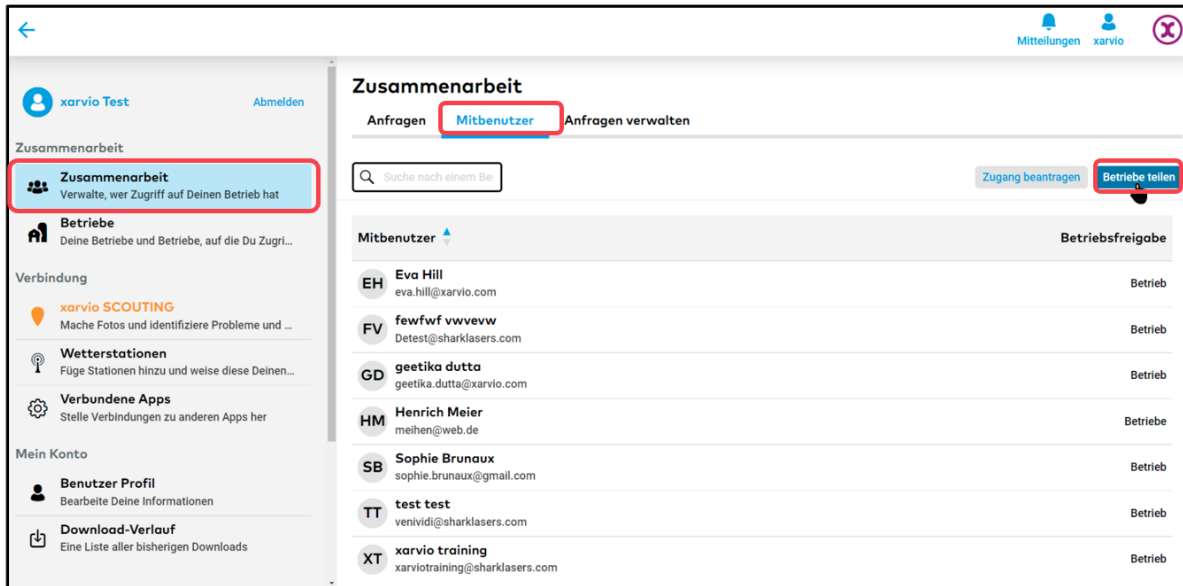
Mitteilungen xarvio

xarvio Test Abmelden

Zusammenarbeit

Zusammenarbeit
Verwalte, wer Zugriff auf Deinen Betrieb hat

Betriebe
Deine Betriebe und Betriebe, auf die Du Zugri...

Verbindung

xarvio SCOUTING
Mache Fotos und identifiziere Probleme und ...

Wetterstationen
Füge Stationen hinzu und weise diese Deinen...

Verbundene Apps
Stelle Verbindungen zu anderen Apps her

Mein Konto

Benutzer Profil
Bearbeite Deine Informationen

Download-Verlauf
Eine Liste aller bisherigen Downloads

Zusammenarbeit

Anfragen Mitbenutzer Anfragen verwalten

Suche nach einem Be

Zugang beantragen Betriebe teilen

| Mitbenutzer | Betriebsfreigabe |
|---|---|
| EH Eva Hill eva.hill@xarvio.com | Betrieb |
| FV fewfwf vwvevw Detest@sharklasers.com | Betrieb |
| GD geetika dutta geetika.dutta@xarvio.com | Betrieb |
| HM Henrich Meier meihen@web.de | Betriebe |
| SB Sophie Brunaux sophie.brunaux@gmail.com | Betrieb |
| TT test test venividi@sharklasers.com | Betrieb |
| XT xarvio training xarviotraining@sharklasers.com | Betrieb |